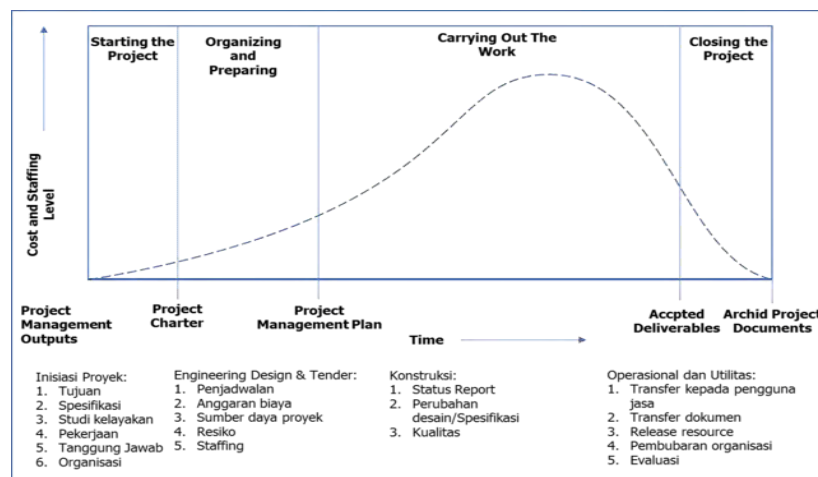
Starting the Project

Organizing and Preparing

Carrying Out The Work

Closing the Project

Cost and Staffing Level

Project Management Outputs

Project Charter

Project Management Plan

Time

Accpted Deliverables

Archid Project Documents

Inisiasi Proyek:
1. Tujuan
2. Spesifikasi
3. Studi kelayakan
4. Pekerjaan
5. Tanggung Jawab
6. Organisasi

Engineering Design & Tender:
1. Penjadwalan
2. Anggaran biaya
3. Sumber daya proyek
4. Resiko
5. Staffing

Konstruksi:
1. Status Report
2. Perubahan desain/Spesifikasi
3. Kualitas

Operasional dan Utilitas:
1. Transfer kepada pengguna jasa
2. Transfer dokumen
3. Release resource
4. Pembubaran organisasi
5. Evaluasi